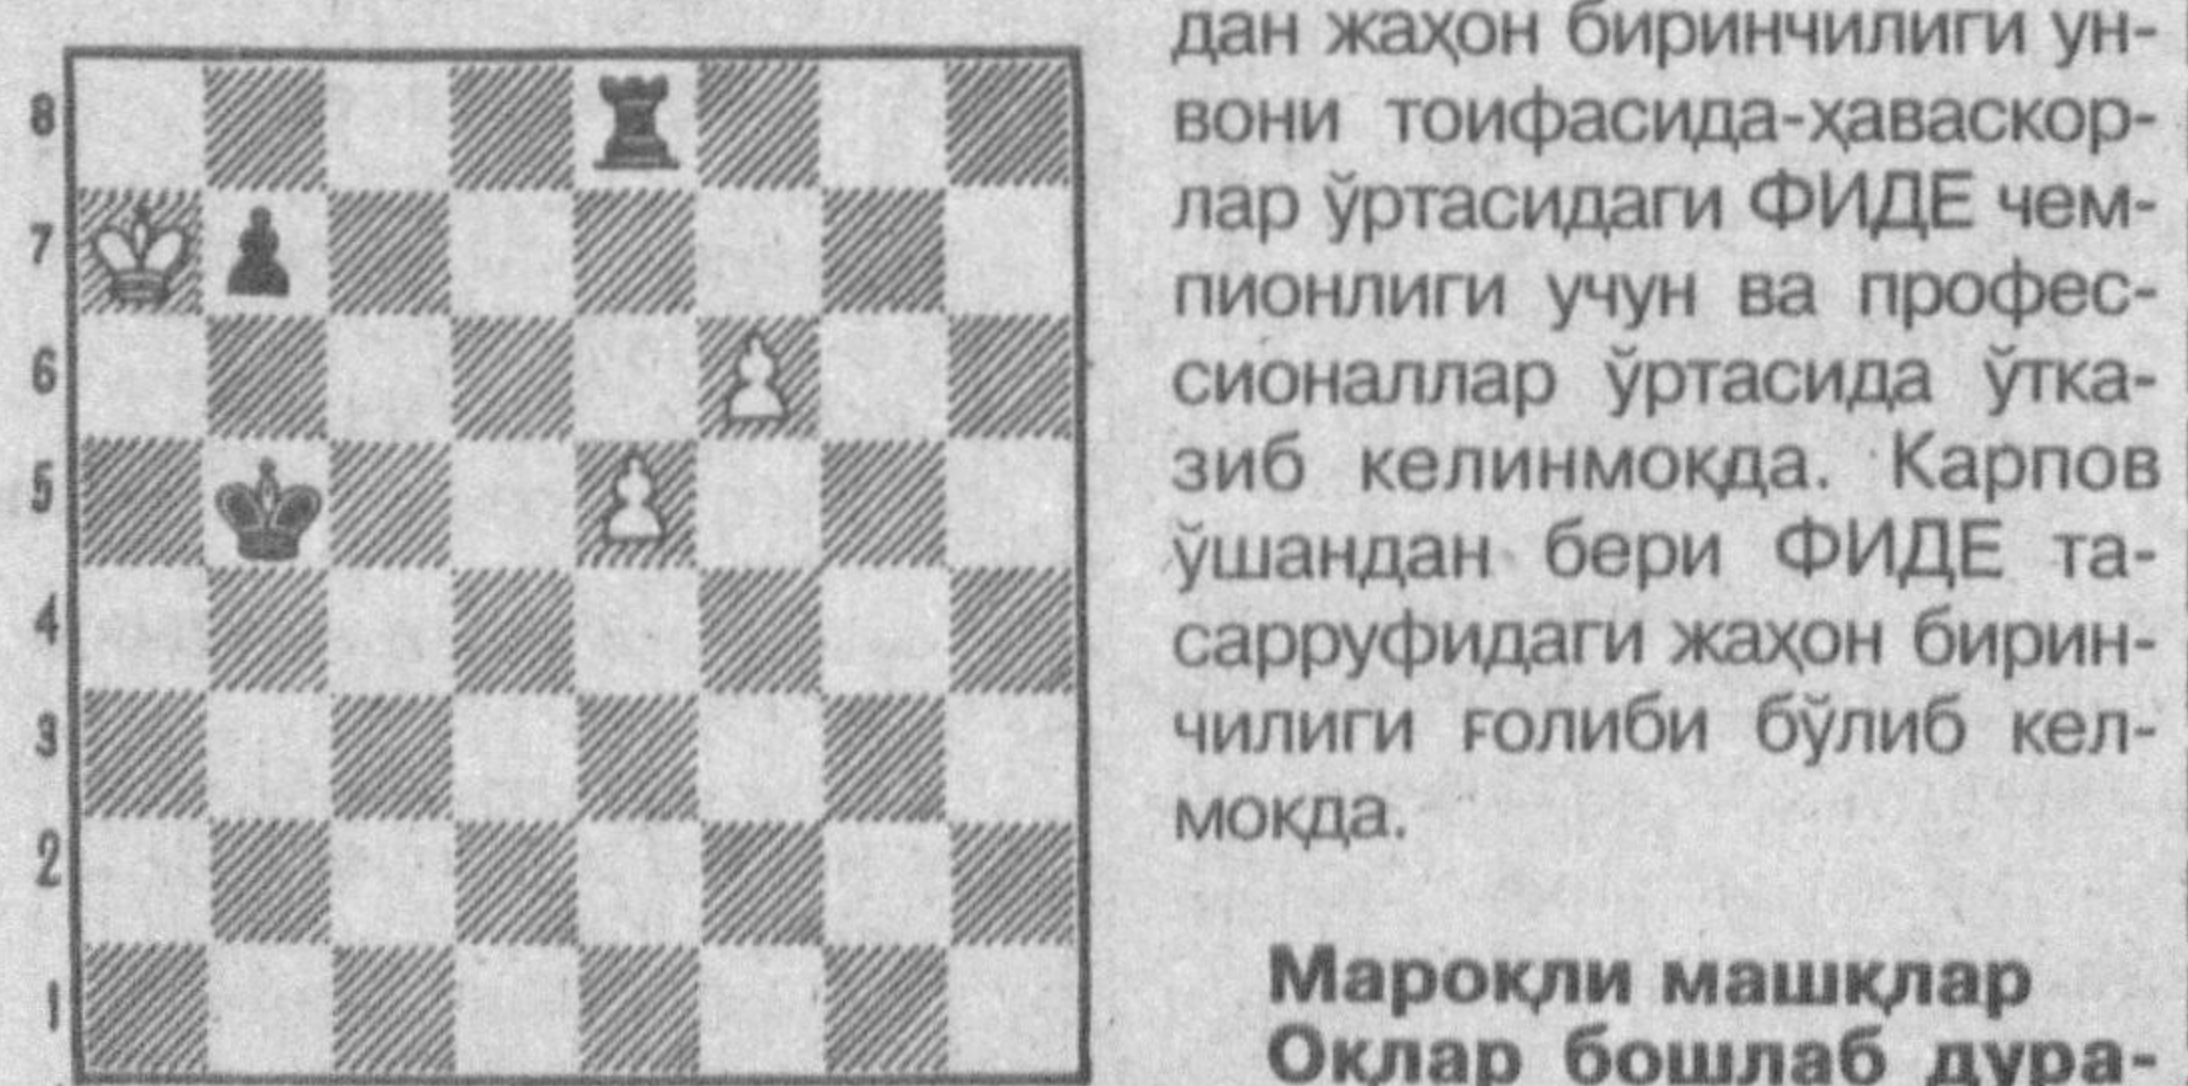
8
7
6
5
4
3
2
1

дан жаҳон биринчилиги унвони тоифасида-ҳаваскорлар ўртасидаги ФИДЕ чемпионлиги учун ва профессионаллар ўртасида ўтказиб келинмоқда. Карпов ўшандан бери ФИДЕ тасарруфидаги жаҳон биринчилиги ғолиби бўлиб келмоқда.

Мароқли машқлар
Оқлар бошлаб дура-